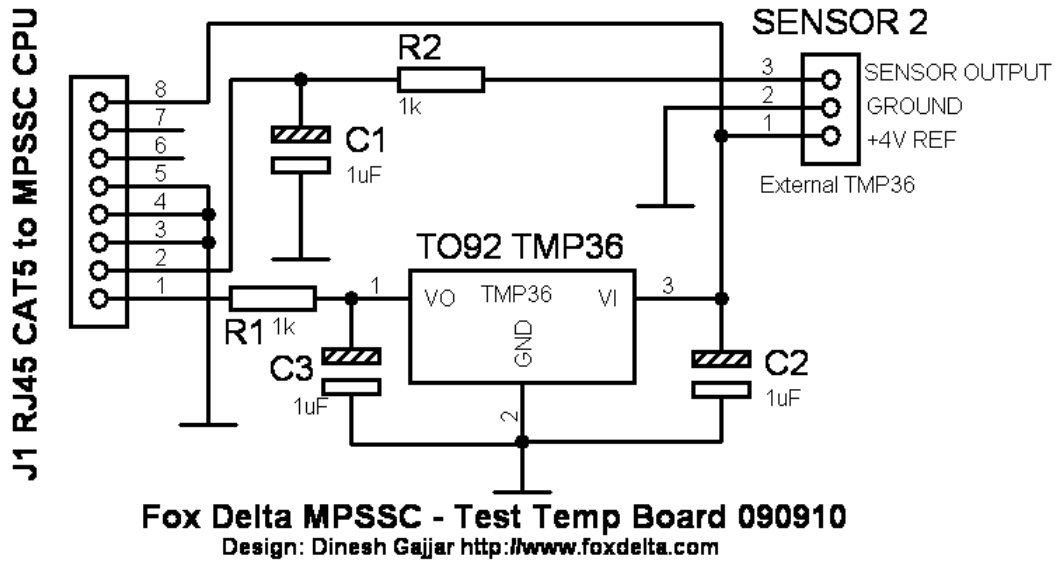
J1 RJ45 CAT5 to MPSSC CPU

8
7
6
5
4
3
2
1

R2
1k

C1
1uF

SENSOR 2
3
2
1
SENSOR OUTPUT
GROUND
+4V REF
External TMP36

TO92 TMP36
1
VO
TMP36
VI
3
GND
2

R1
1k

C3
1uF

C2
1uF

Fox Delta MPSSC - Test Temp Board 090910
Design: Dinesh Gajjar http://www.foxdelta.com